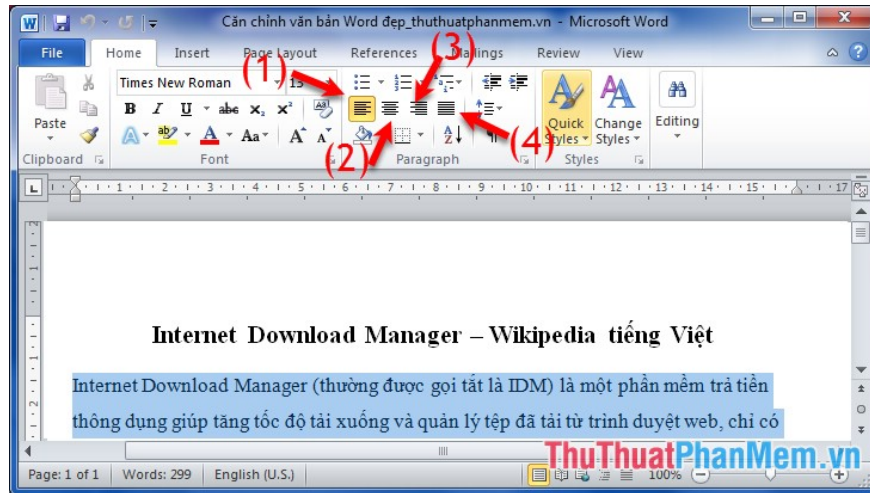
Căn chỉnh văn bản Word đẹp_thuthuatphanmem.vn - Microsoft Word

File Home Insert Page Layout References Mailings Review View

Times New Roman 13

Paste

Clipboard Font Paragraph Styles

Quick Styles Change Styles Editing

(1) (2) (3) (4)

Internet Download Manager – Wikipedia tiếng Việt

Internet Download Manager (thường được gọi tắt là IDM) là một phần mềm trả tiền thông dụng giúp tăng tốc độ tải xuống và quản lý tệp đã tải từ trình duyệt web, chỉ có

ThuThuatPhanMem.vn

Page: 1 of 1 Words: 299 English (U.S.) 100%